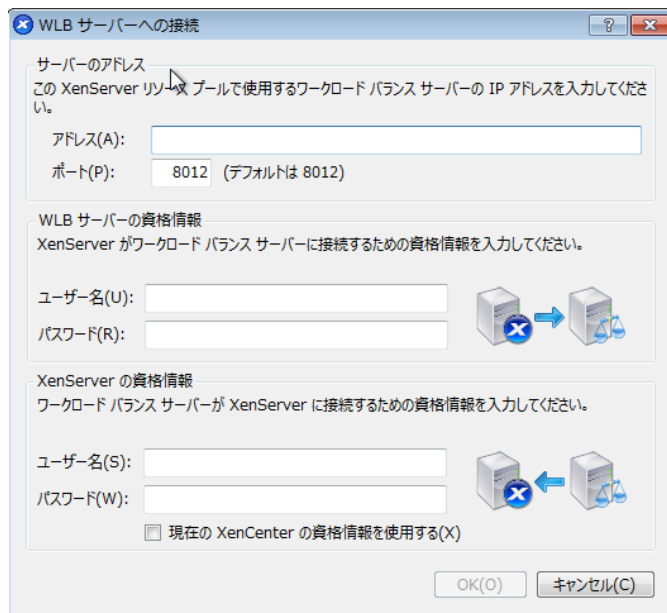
WLB サーバーへの接続

?

サーバーのアドレス

この XenServer リソース プールで使用するワークロード バランス サーバーの IP アドレスを入力してください。

アドレス(A):

ポート(P): 8012 (デフォルトは 8012)

WLB サーバーの資格情報

XenServer がワークロード バランス サーバーに接続するための資格情報を入力してください。

ユーザー名(U):

パスワード(R):

XenServer の資格情報

ワークロード バランス サーバーが XenServer に接続するための資格情報を入力してください。

ユーザー名(S):

パスワード(W):

現在の XenCenter の資格情報を使用する(X)

OK(O) キャンセル(C)